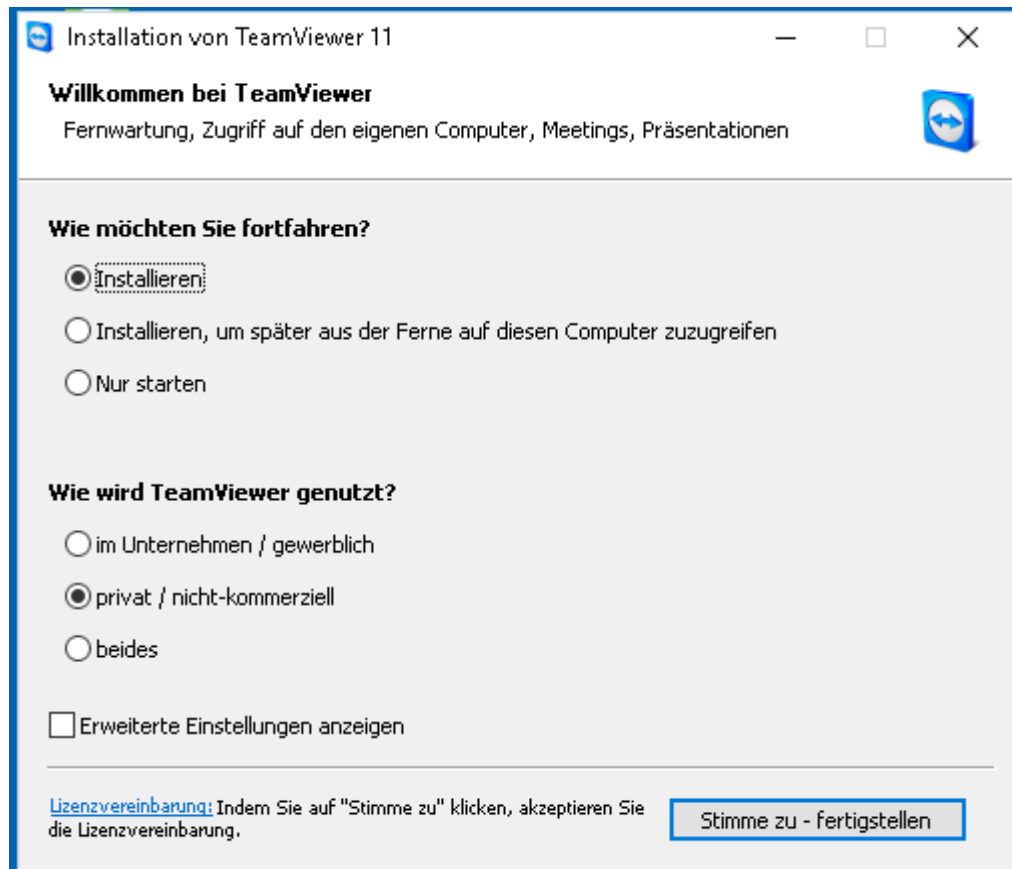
Installation von TeamViewer 11

Willkommen bei TeamViewer
Fernwartung, Zugriff auf den eigenen Computer, Meetings, Präsentationen

Wie möchten Sie fortfahren?

Installieren

Installieren, um später aus der Ferne auf diesen Computer zuzugreifen

Nur starten

Wie wird TeamViewer genutzt?

im Unternehmen / gewerblich

privat / nicht-kommerziell

beides

Erweiterte Einstellungen anzeigen

Lizenzvereinbarung: Indem Sie auf "Stimme zu" klicken, akzeptieren Sie die Lizenzvereinbarung.

Stimme zu - fertigstellen